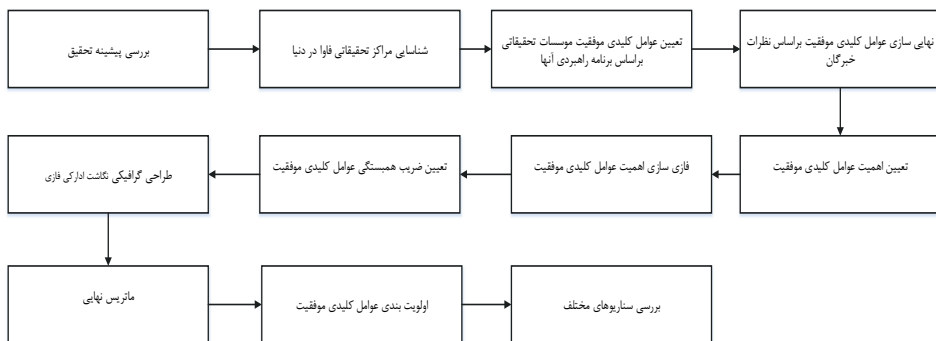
بررسی پیشینه تحقیق

شناسایی مراکز تحقیقاتی فاوا در دنیا

تعیین عوامل کلیدی موفقیت موسسات تحقیقاتی براساس برنامه راهبردی آنها

نهایی سازی عوامل کلیدی موفقیت براساس نظرات خبرگان

تعیین اهمیت عوامل کلیدی موفقیت

فازی سازی اهمیت عوامل کلیدی موفقیت

تعیین ضریب همبستگی عوامل کلیدی موفقیت

طراحی گرافیکی نگاشت ادارکی فازی

ماتریس نهایی

اولویت بندی عوامل کلیدی موفقیت

بررسی سناریوهای مختلف